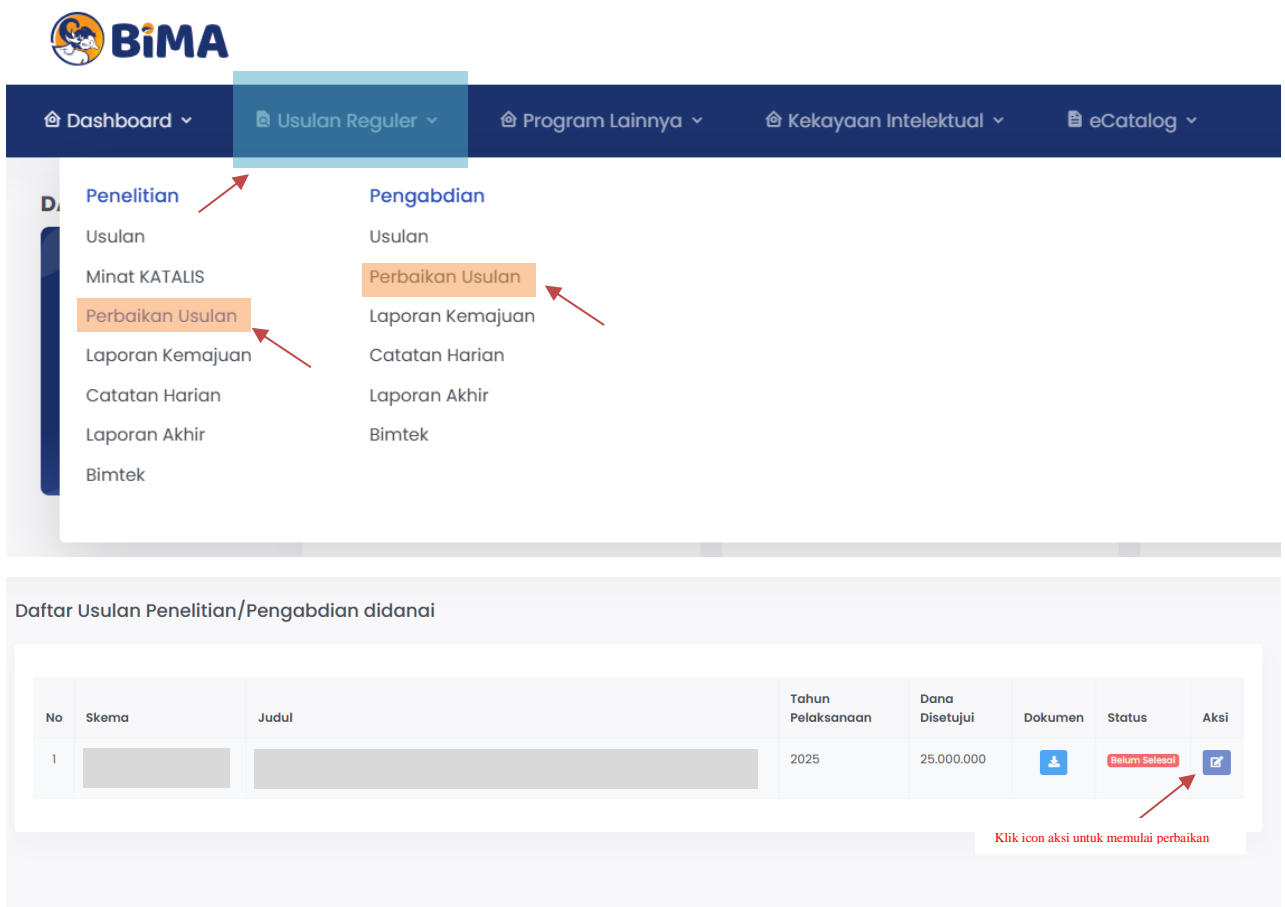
BiMA

Dashboard
Usulan Reguler
Program Lainnya
Kekayaan Intelektual
eCatalog

DA

Penelitian
Usulan
Minat KATALIS
Perbaikan Usulan
Laporan Kemajuan
Catatan Harian
Laporan Akhir
Bimtek

Pengabdian
Usulan
Perbaikan Usulan
Laporan Kemajuan
Catatan Harian
Laporan Akhir
Bimtek

Daftar Usulan Penelitian/Pengabdian didanai

| No | Skema | Judul | Tahun Pelaksanaan | Dana Disetujui | Dokumen | Status | Aksi |
|---|---|---|---|---|---|---|---|
| 1 | | | 2025 | 25.000.000 | | Belum Selesai | |

Klik icon aksi untuk memulai perbaikan